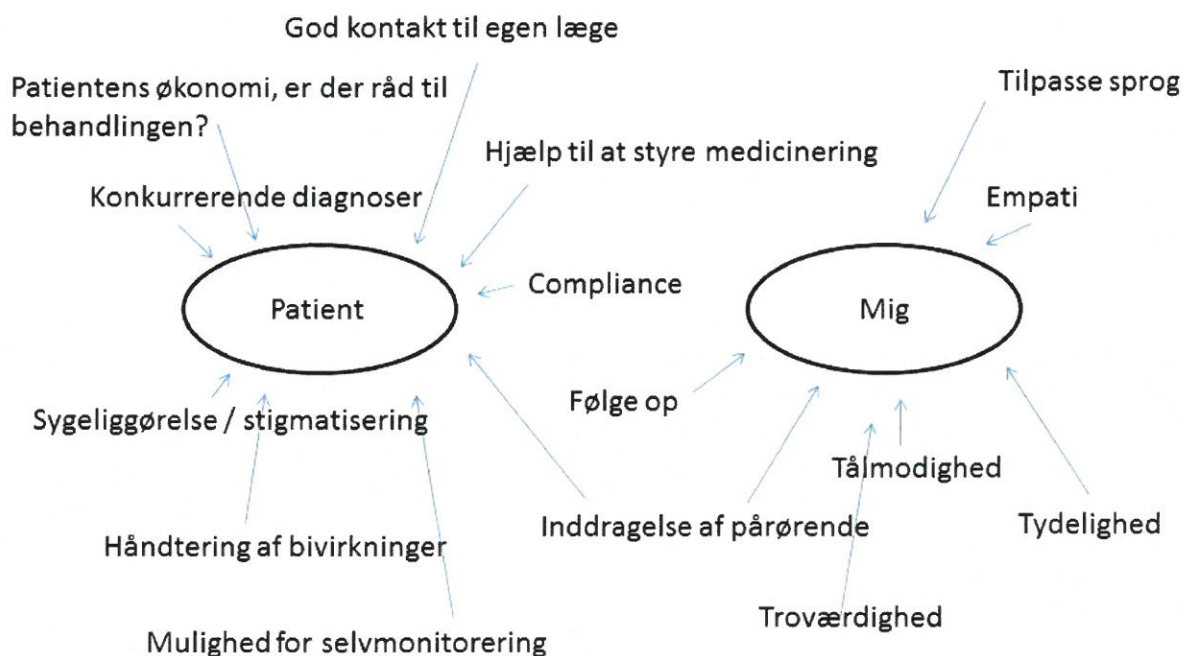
God kontakt til egen læge

Patientens økonomi, er der råd til behandlingen?

Hjælp til at styre medicinering

Konkurrerende diagnoser

Compliance

Patient

Sygeliggørelse / stigmatisering

Håndtering af bivirkninger

Mulighed for selvmonitorering

Inddragelse af pårørende

Følge op

Tilpasse sprog

Empati

Mig

Tålmodighed

Tydelighed

Troværdighed